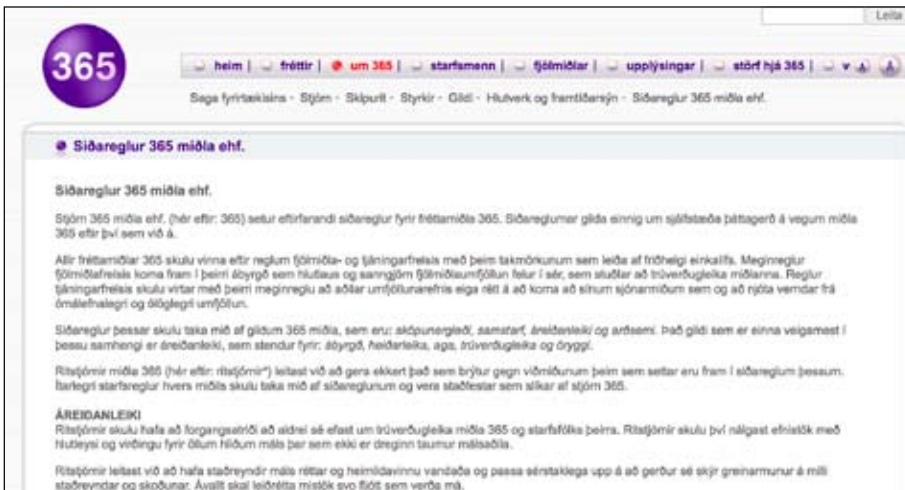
Leita

365

heim | fréttir | um 365 | starfsmenn | fjölmiðlar | upplýsingar | störf hjá 365 |

Saga fyrirtækisins · Stjórn · Skipurit · Styrkir · Gildi · Hlutverk og framtíðarsýn · Siðareglur 365 miðla ehf.

Siðareglur 365 miðla ehf.

Siðareglur 365 miðla ehf.

Stjórn 365 miðla ehf. (hér eftir: 365) setur eftirfarandi siðareglur fyrir fréttamiðla 365. Siðareglurnar gilda einnig um sjálfstæða þáttagerð á vegum miðla 365 eftir því sem við á.

Allir fréttamiðlar 365 skulu vinna eftir reglum fjölmiðla- og tjáningarfrelsis með þeim takmörkunum sem leiða af friðhelgi einkalífs. Meginreglur fjölmiðlafrelsis koma fram í þeirri ábyrgð sem hlutlaus og sanngjörn fjölmiðlaumfjöllun felur í sér, sem stuðlar að trúverðugleika miðlanna. Reglur tjáningarfrelsis skulu virtar með þeirri meginreglu að aðilar umfjöllunarefnis eiga rétt á að koma að sínum sjónarmiðum sem og að njóta verndar frá ómálefnalegri og ólöglegri umfjöllun.

Siðareglur þessar skulu taka mið af gildum 365 miðla, sem eru: sköpunargleði, samstarf, áreiðanleiki og arðsemi. Það gildi sem er einna veigamest í þessu samhengi er áreiðanleiki, sem stendur fyrir: ábyrgð, heiðarleika, aga, trúverðugleika og öryggi.

Ritstjórnir miðla 365 (hér eftir: ritstjórnir*) leitast við að gera ekkert það sem brýtur gegn viðmiðunum þeim sem settar eru fram í siðareglum þessum. Ítarlegri starfsreglur hvers miðils skulu taka mið af siðareglunum og vera staðfestar sem slíkar af stjórn 365.

ÁREIÐANLEIKI
Ritstjórnir skulu hafa að forgangsatriði að aldrei sé efast um trúverðugleika miðla 365 og starfsfólks þeirra. Ritstjórnir skulu því nálgast efnistök með hlutleysi og virðingu fyrir öllum hliðum máls þar sem ekki er dreginn taumur málsaðila.

Ritstjórnir leitast við að hafa staðreyndir máls réttar og heimildavinnu vandaða og passa sérstaklega upp á að gerður sé skýr greinarmunur á milli staðreynda og skoðanar. Ávallt skal leiðrétta mistök svo fljótt sem verða má.